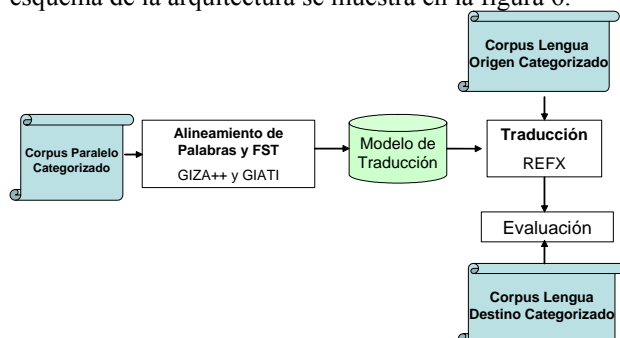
esquema de la arquitectura se muestra en la figura 6.

Corpus Lengua Origen Categorizado

Corpus Paralelo Categorizado

Alineamiento de Palabras y FST

GIZA++ y GIATI

Modelo de Traducción

Traducción

REFX

Evaluación

Corpus Lengua Destino Categorizado